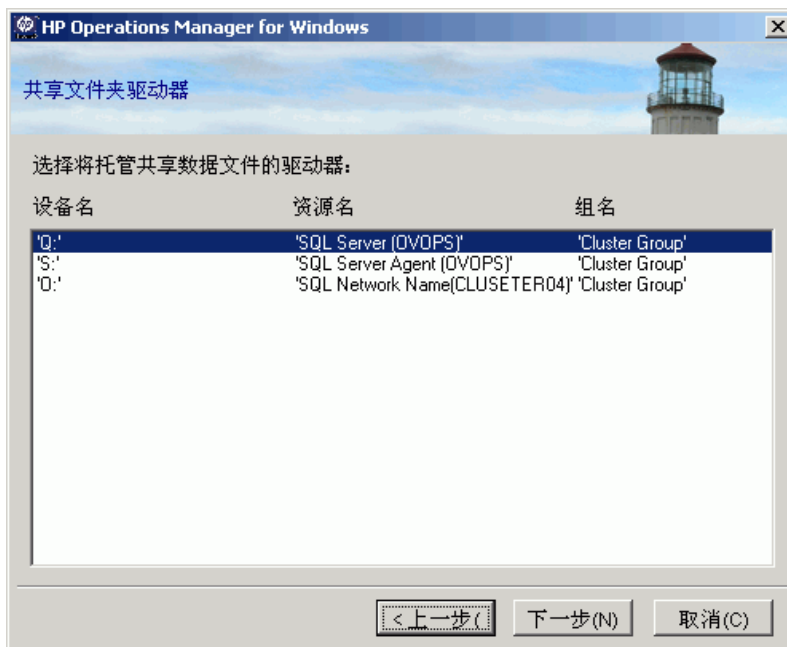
HP Operations Manager for Windows

共享文件夹驱动器

选择将托管共享数据文件的驱动器:

| 设备名 | 资源名 | 组名 |
|---|---|---|
| 'Q:' | 'SQL Server (OVOPS)' | 'Cluster Group' |
| 'S:' | 'SQL Server Agent (OVOPS)' | 'Cluster Group' |
| 'O:' | 'SQL Network Name(CLUSETER04)' | 'Cluster Group' |

< 上一步( 下一步(N) 取消(C)